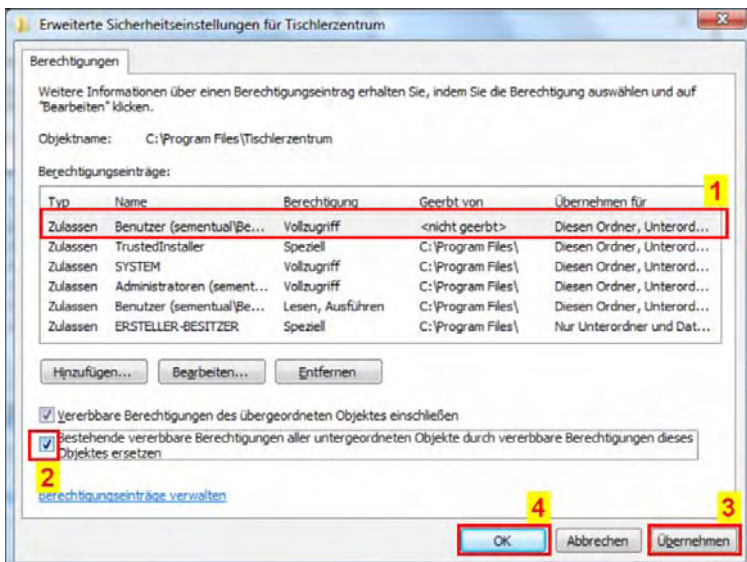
Erweiterte Sicherheitseinstellungen für Tischlerzentrum

Berechtigungen

Weitere Informationen über einen Berechtigungseintrag erhalten Sie, indem Sie die Berechtigung auswählen und auf "Bearbeiten" klicken.

Objektname: C:\Program Files\Tischlerzentrum

Berechtigungseinträge:

| Typ | Name | Berechtigung | Geerbt von | Übernehmen für |
|---|---|---|---|---|
| Zulassen | Benutzer (sementual\Be... | Vollzugriff | <nicht geerbt> | Diesen Ordner, Unterord... |
| Zulassen | TrustedInstaller | Speziell | C:\Program Files\ | Diesen Ordner, Unterord... |
| Zulassen | SYSTEM | Vollzugriff | C:\Program Files\ | Diesen Ordner, Unterord... |
| Zulassen | Administratoren (sement... | Vollzugriff | C:\Program Files\ | Diesen Ordner, Unterord... |
| Zulassen | Benutzer (sementual\Be... | Lesen, Ausführen | C:\Program Files\ | Diesen Ordner, Unterord... |
| Zulassen | ERSTELLER-BESITZER | Speziell | C:\Program Files\ | Nur Unterordner und Dat... |

1

Hinzufügen... Bearbeiten... Entfernen

Vererbbare Berechtigungen des übergeordneten Objektes einschließen

Bestehende vererbbare Berechtigungen aller untergeordneten Objekte durch vererbbare Berechtigungen dieses Objektes ersetzen

2

Berechtigungseinträge verwalten

4 3

OK Abbrechen Übernehmen